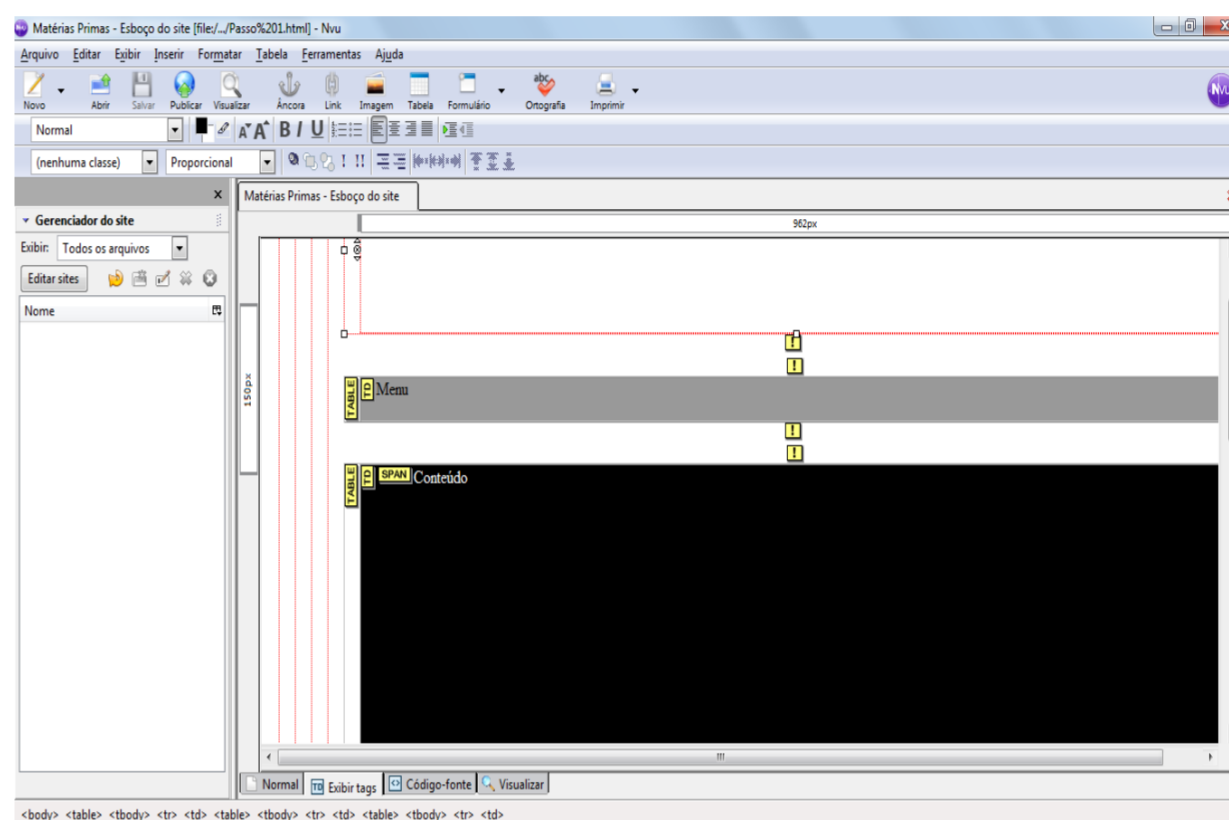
Matérias Primas - Esboço do site [file:/.../Passo%201.html] - Nvu

Arquivo Editar Exibir Inserir Formatar Tabela Ferramentas Ajuda

Novo Abrir Salvar Publicar Visualizar Âncora Link Imagem Tabela Formulário Ortografia Imprimir

Normal

B I U

(nenhuma classe) Proporcional

Gerenciador do site

Exibir: Todos os arquivos

Editar sites

Nome

Matérias Primas - Esboço do site

962px

150px

TABLE TD Menu

TABLE TD SPAN Conteúdo

Normal Exibir tags Código-fonte Visualizar

<body> <table> <tbody> <tr> <td> <table> <tbody> <tr> <td> <table> <tbody> <tr> <td>